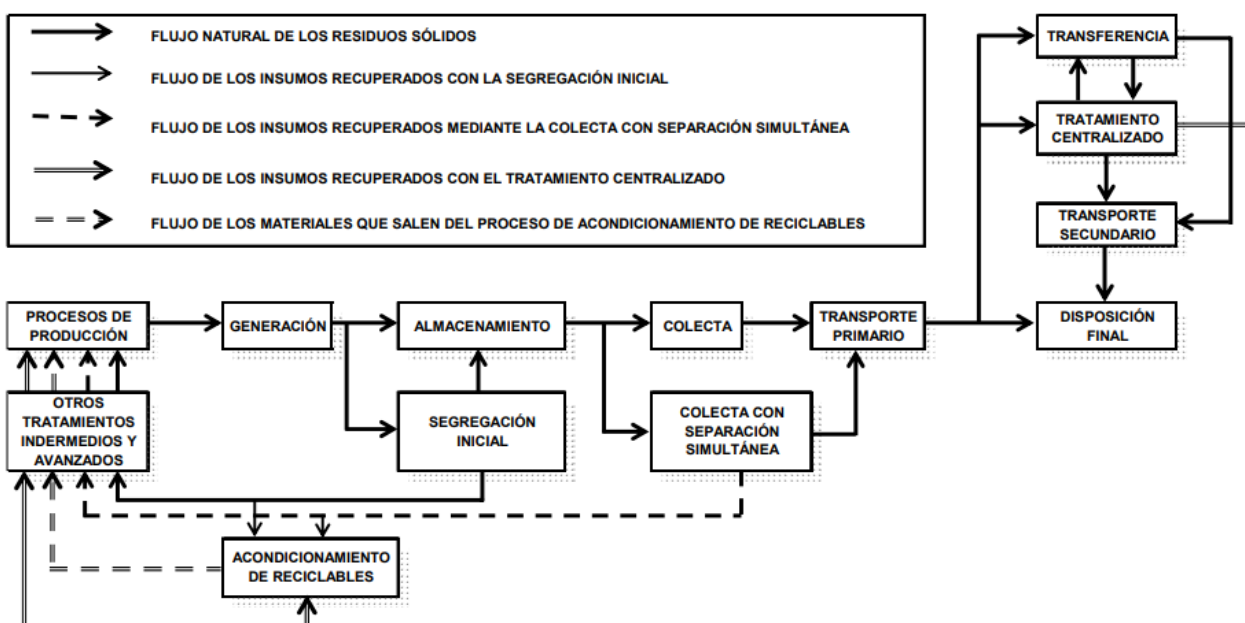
FLUJO NATURAL DE LOS RESIDUOS SÓLIDOS

FLUJO DE LOS INSUMOS RECUPERADOS CON LA SEGREGACIÓN INICIAL

FLUJO DE LOS INSUMOS RECUPERADOS MEDIANTE LA COLECTA CON SEPARACIÓN SIMULTÁNEA

FLUJO DE LOS INSUMOS RECUPERADOS CON EL TRATAMIENTO CENTRALIZADO

FLUJO DE LOS MATERIALES QUE SALEN DEL PROCESO DE ACONDICIONAMIENTO DE RECICLABLES

TRANSFERENCIA

TRATAMIENTO CENTRALIZADO

TRANSPORTE SECUNDARIO

PROCESOS DE PRODUCCIÓN

GENERACIÓN

ALMACENAMIENTO

COLECTA

TRANSPORTE PRIMARIO

DISPOSICIÓN FINAL

OTROS TRATAMIENTOS INDERMEDIOS Y AVANZADOS

SEGREGACIÓN INICIAL

COLECTA CON SEPARACIÓN SIMULTÁNEA

ACONDICIONAMIENTO DE RECICLABLES